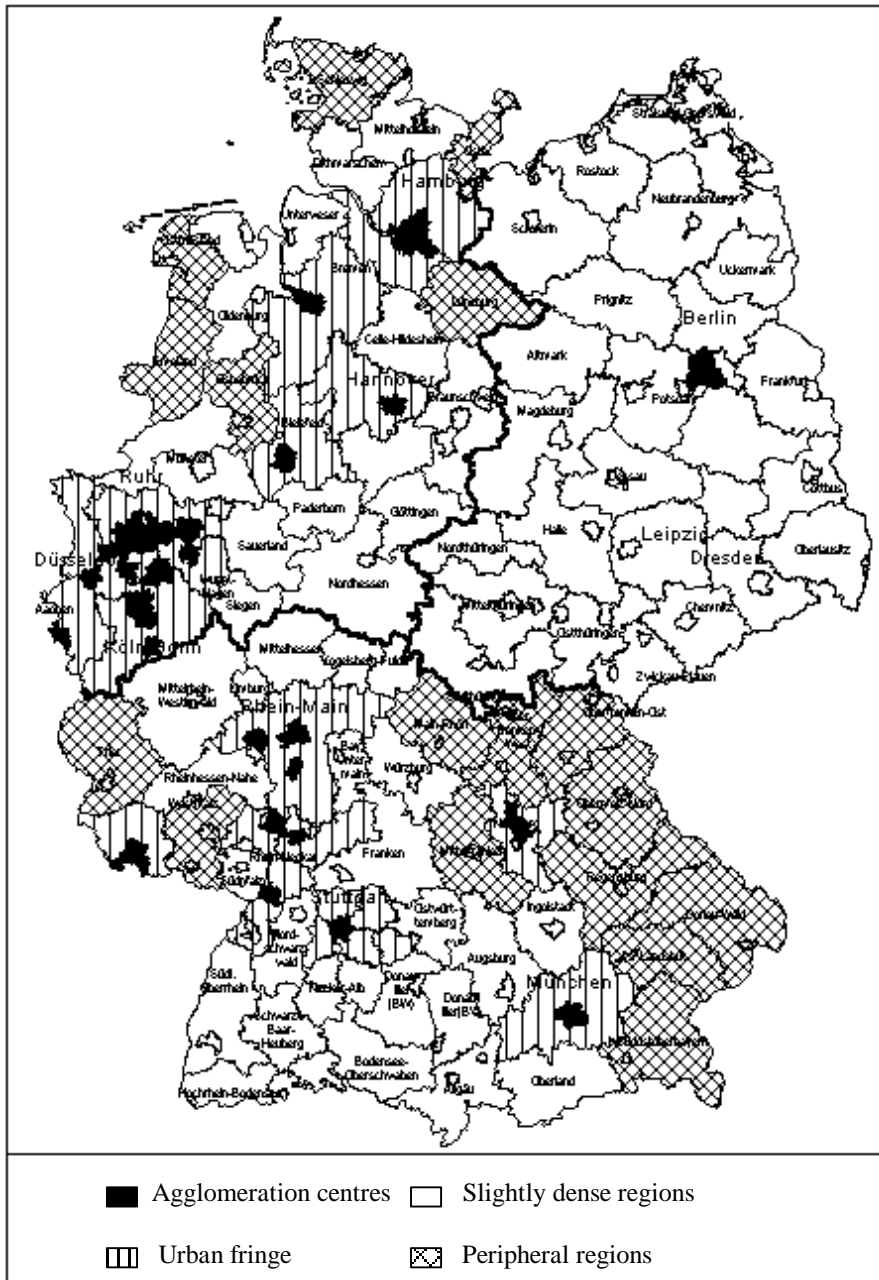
Mittelholstein
Dithmarschen
Hamburg
Rostock
Neubrandenburg
Unterweser
Schwerin
Uckermark
Bremen
Lüneburg
Oldenburg
Prignitz
Berlin
Celle-Hildesheim
Altmark
Hannover
Frankfurt
Braunschweig
Potsdam
Magdeburg
Bielefeld
Münster
Ruhr
Cottbus
Paderborn
Göttingen
Halle
Leipzig
Düsseldorf
Sauerland
Nordthüringen
Dresden
Oberlausitz
Nordhessen
Wuppertal-Hagen
Siegen
Aachen
Chemnitz
Mittelthüringen
Ostthüringen
Köln-Bonn
Mittelhessen
Vogelsberg-Fulda
Zwickau-Plauen
Mittelrhein-Westerwald
Limburg
Rhein-Main
Oberfranken-Ost
Main-Rhön
Trier
Bayr. Untermain
Würzburg
Rheinhessen-Nahe
Westpfalz
Oberpfalz-Nord
Mittelfranken
Franken
Rhein-Neckar
Regensburg
Südpfalz
Ostwürttemberg
Stuttgart
Ingolstadt
Donau-Wald
Nord-Schwarzwald
Augsburg
Landshut
Südl. Oberrhein
Neckar-Alb
Donau-Iller (BW)
Donau-Iller (BY)
München
Schwarzwald-Baar-Heuberg
Südostoberbayern
Bodensee-Oberschwaben
Oberland
Allgäu
Hochrhein-Bodensee

Agglomeration centres
Slightly dense regions
Urban fringe
Peripheral regions